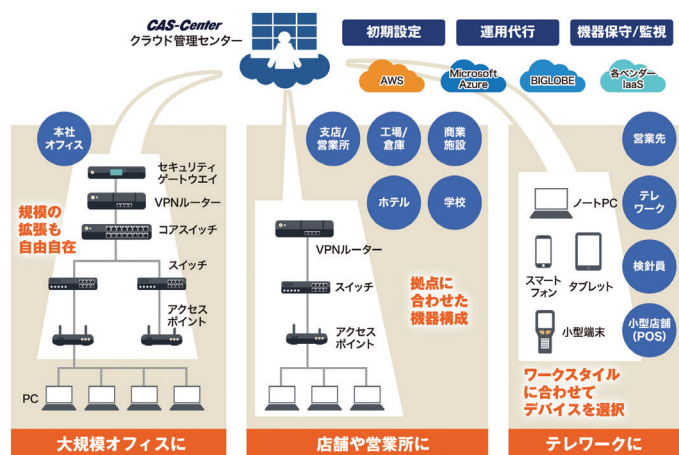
CAS-Center
クラウド管理センター

初期設定

運用代行

機器保守/監視

AWS

Microsoft Azure

BIGLOBE

各ベンダー IaaS

本社 オフィス

セキュリティ ゲートウエイ

VPNルーター

コアスイッチ

規模の 拡張も 自由自在

スイッチ

アクセス ポイント

PC

大規模オフィスに

支店/ 営業所

工場/ 倉庫

商業 施設

ホテル

学校

VPNルーター

スイッチ

アクセス ポイント

拠点に 合わせた 機器構成

店舗や営業所に

営業先

ノートPC

テレ ワーク

スマート フォン

タブレット

検針員

小型端末

小型店舗 (POS)

ワークスタイル に合わせて デバイスを選択

テレワークに